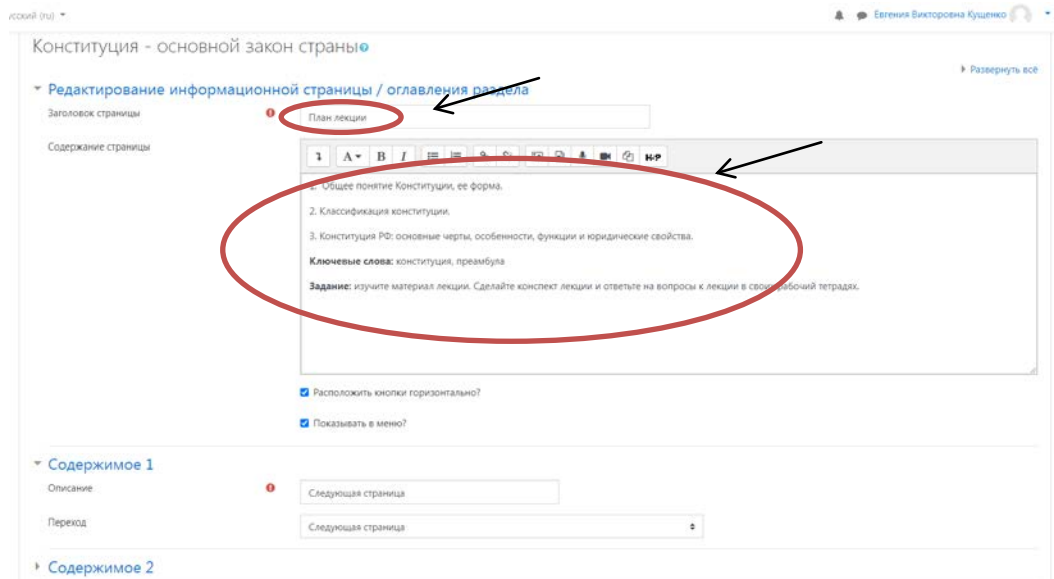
усский (ru) ▾

Евгения Викторовна Кущенко

Конституция - основной закон страны

▸ Развернуть всё

▾ Редактирование информационной страницы / оглавления раздела

Заголовок страницы

План лекции

Содержание страницы

H-P

1. Общее понятие Конституции, ее форма.

2. Классификация конституции.

3. Конституция РФ: основные черты, особенности, функции и юридические свойства.

**Ключевые слова:** конституция, преамбула

**Задание:** изучите материал лекции. Сделайте конспект лекции и ответьте на вопросы к лекции в своих рабочих тетрадях.

Расположить кнопки горизонтально?

Показывать в меню?

▾ Содержимое 1

Описание

Следующая страница

Переход

Следующая страница

▸ Содержимое 2